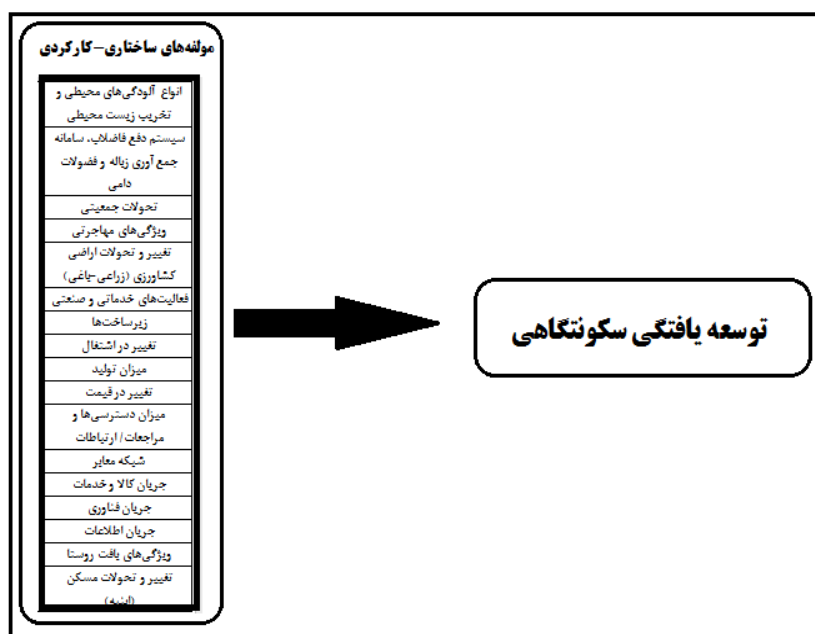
مولفه‌های ساختاری- کارکردی

| انواع آلودگی‌های محیطی و تخریب زیست محیطی |
|---|
| سیستم دفع فاضلاب، سامانه جمع آوری زباله و فضولات دامی |
| تحولات جمعیتی |
| ویژگی‌های مهاجرتی |
| تغییر و تحولات اراضی کشاورزی (زراعی-باغی) |
| فعالیت‌های خدماتی و صنعتی |
| زیرساخت‌ها |
| تغییر در اشتغال |
| میزان تولید |
| تغییر در قیمت |
| میزان دسترسی‌ها و مراجعات/ارتباطات |
| شبکه معابر |
| جریان کالا و خدمات |
| جریان فناوری |
| جریان اطلاعات |
| ویژگی‌های بافت روستا |
| تغییر و تحولات مسکن (ابنیه) |

توسعه یافتگی سکونتگاهی